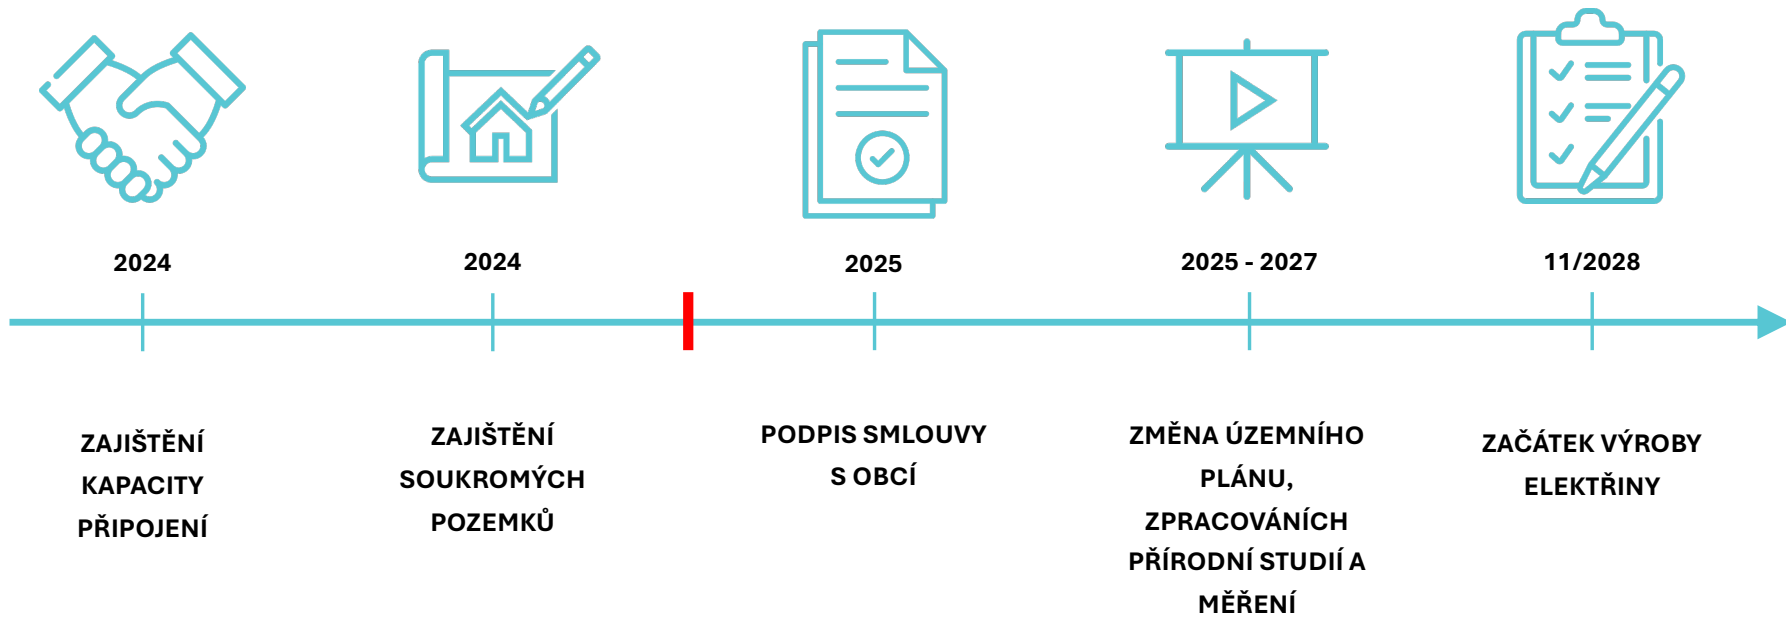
2024

ZAJIŠTĚNÍ KAPACITY PŘIPOJENÍ

2024

ZAJIŠTĚNÍ SOUKROMÝCH POZEMKŮ

2025

PODPIS SMLOUVY S OBCÍ

2025 - 2027

ZMĚNA ÚZEMNÍHO PLÁNU, ZPRACOVÁNÍCH PŘÍRODNÍ STUDIÍ A MĚŘENÍ

11/2028

ZAČÁTEK VÝROBY ELEKTŘINY